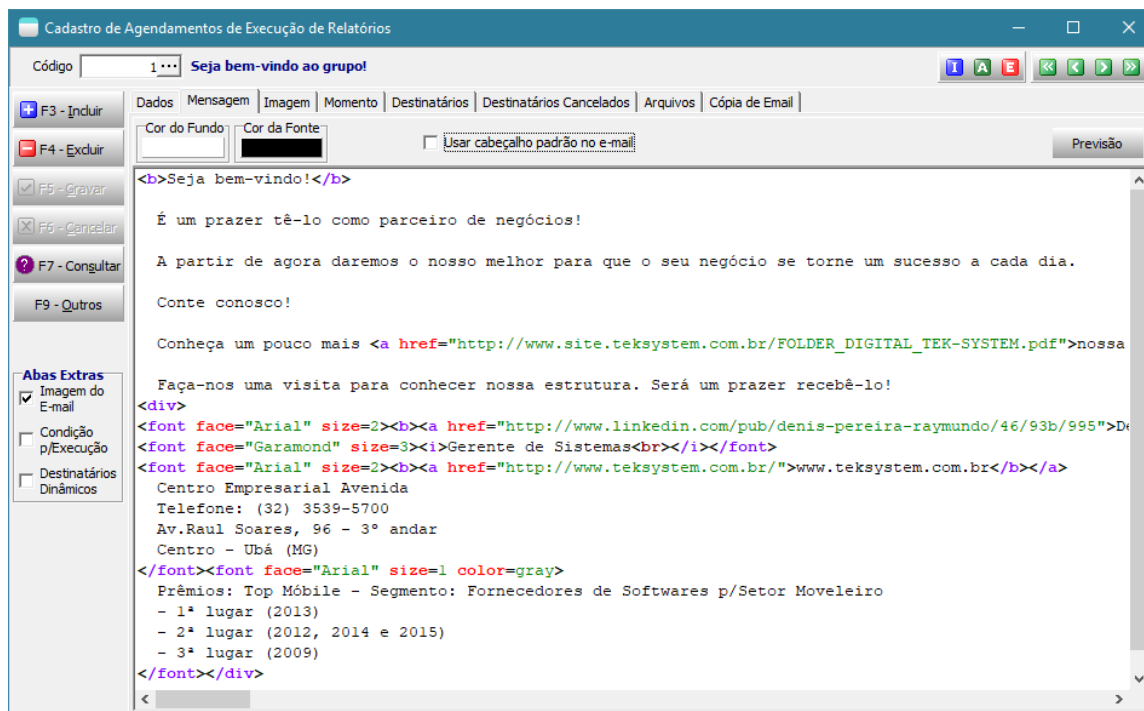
Cadastro de Agendamentos de Execução de Relatórios

Código 1 ··· Seja bem-vindo ao grupo!

I A E

F3 - Incluir
F4 - Excluir
F5 - Gravar
F6 - Cancelar
F7 - Consultar
F9 - Outros

Abas Extras
Imagem do E-mail
Condição p/Execução
Destinatários Dinâmicos

Dados | Mensagem | Imagem | Momento | Destinatários | Destinatários Cancelados | Arquivos | Cópia de Email

Cor do Fundo
Cor da Fonte
Usar cabeçalho padrão no e-mail
Previsão

<b>Seja bem-vindo!</b>

É um prazer tê-lo como parceiro de negócios!

A partir de agora daremos o nosso melhor para que o seu negócio se torne um sucesso a cada dia.

Conte conosco!

Conheça um pouco mais <a href="http://www.site.teksystem.com.br/FOLDER_DIGITAL_TEK-SYSTEM.pdf">nossa

Faça-nos uma visita para conhecer nossa estrutura. Será um prazer recebê-lo!
<div>
<font face="Arial" size=2><b><a href="http://www.linkedin.com/pub/denis-pereira-raymundo/46/93b/995">De
<font face="Garamond" size=3><i>Gerente de Sistemas<br></i></font>
<font face="Arial" size=2><b><a href="http://www.teksystem.com.br/">www.teksystem.com.br</b></a>
Centro Empresarial Avenida
Telefone: (32) 3539-5700
Av.Raul Soares, 96 - 3° andar
Centro - Ubá (MG)
</font><font face="Arial" size=1 color=gray>
Prêmios: Top Móbile - Segmento: Fornecedores de Softwares p/Setor Moveleiro
- 1ª lugar (2013)
- 2ª lugar (2012, 2014 e 2015)
- 3ª lugar (2009)
</font></div>